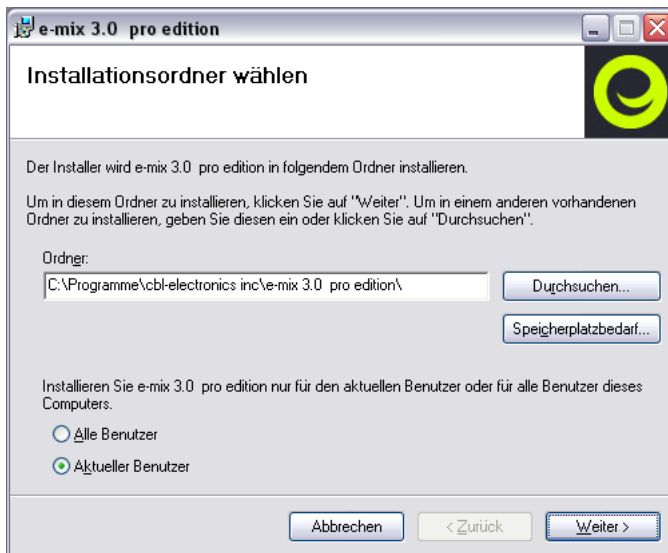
e-mix 3.0 pro edition

Installationsordner wählen

Der Installer wird e-mix 3.0 pro edition in folgendem Ordner installieren.

Um in diesem Ordner zu installieren, klicken Sie auf "Weiter". Um in einem anderen vorhandenen Ordner zu installieren, geben Sie diesen ein oder klicken Sie auf "Durchsuchen".

Ordner:

C:\Programme\cbl-electronics inc\e-mix 3.0 pro edition\

Durchsuchen...

Speicherplatzbedarf...

Installieren Sie e-mix 3.0 pro edition nur für den aktuellen Benutzer oder für alle Benutzer dieses Computers.

Alle Benutzer

Aktueller Benutzer

Abbrechen

< Zurück

Weiter >